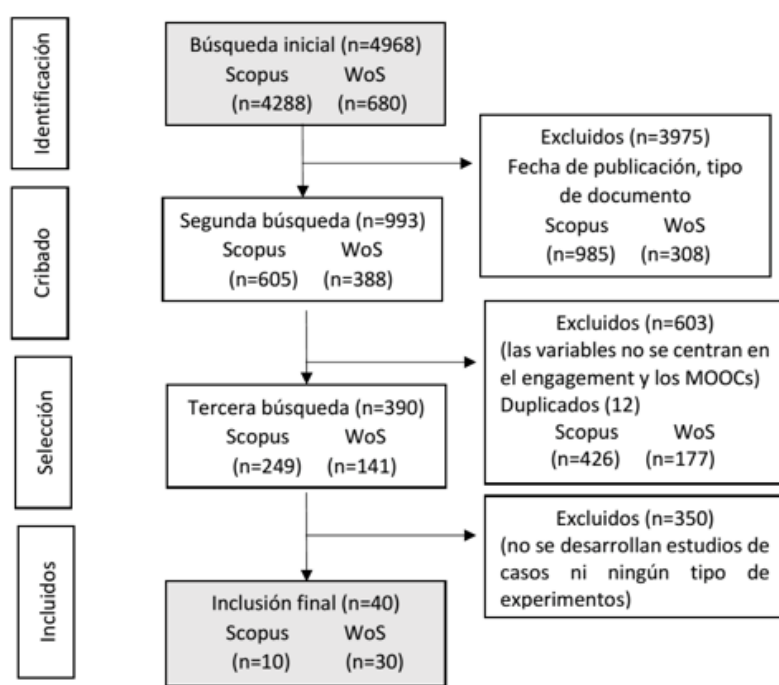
Identificación

Búsqueda inicial (n=4968)
Scopus WoS
(n=4288) (n=680)

Excluidos (n=3975)
Fecha de publicación, tipo de documento
Scopus WoS
(n=985) (n=308)

Cribado

Segunda búsqueda (n=993)
Scopus WoS
(n=605) (n=388)

Excluidos (n=603)
(las variables no se centran en el engagement y los MOOCs)
Duplicados (12)
Scopus WoS
(n=426) (n=177)

Selección

Tercera búsqueda (n=390)
Scopus WoS
(n=249) (n=141)

Excluidos (n=350)
(no se desarrollan estudios de casos ni ningún tipo de experimentos)

Incluidos

Inclusión final (n=40)
Scopus WoS
(n=10) (n=30)